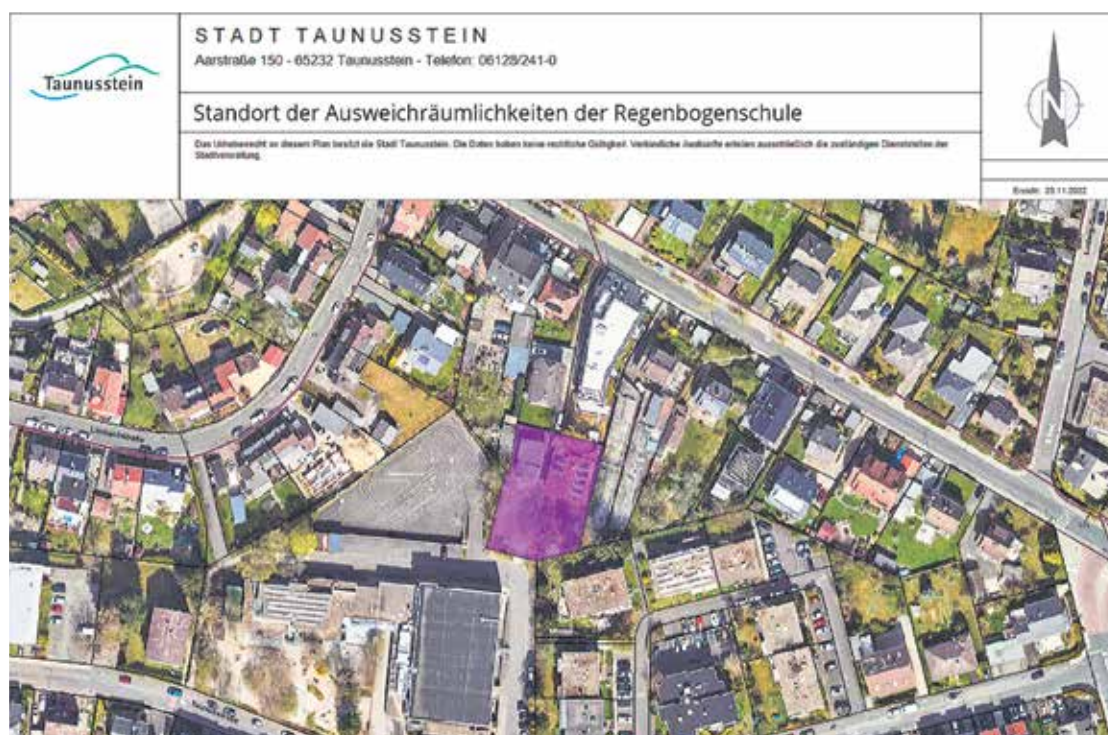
Taunusstein

STADT TAUNUSSTEIN
Aarstraße 150 - 65232 Taunusstein - Telefon: 06128/241-0

Standort der Ausweichräumlichkeiten der Regenbogenschule

Das Urheberrecht an diesem Plan besitzt die Stadt Taunusstein. Die Daten haben keine rechtliche Gültigkeit. Verbindliche Auskünfte erteilen ausschließlich die zuständigen Dienststellen der Stadtverwaltung.

N

Erstellt: 29.11.2022